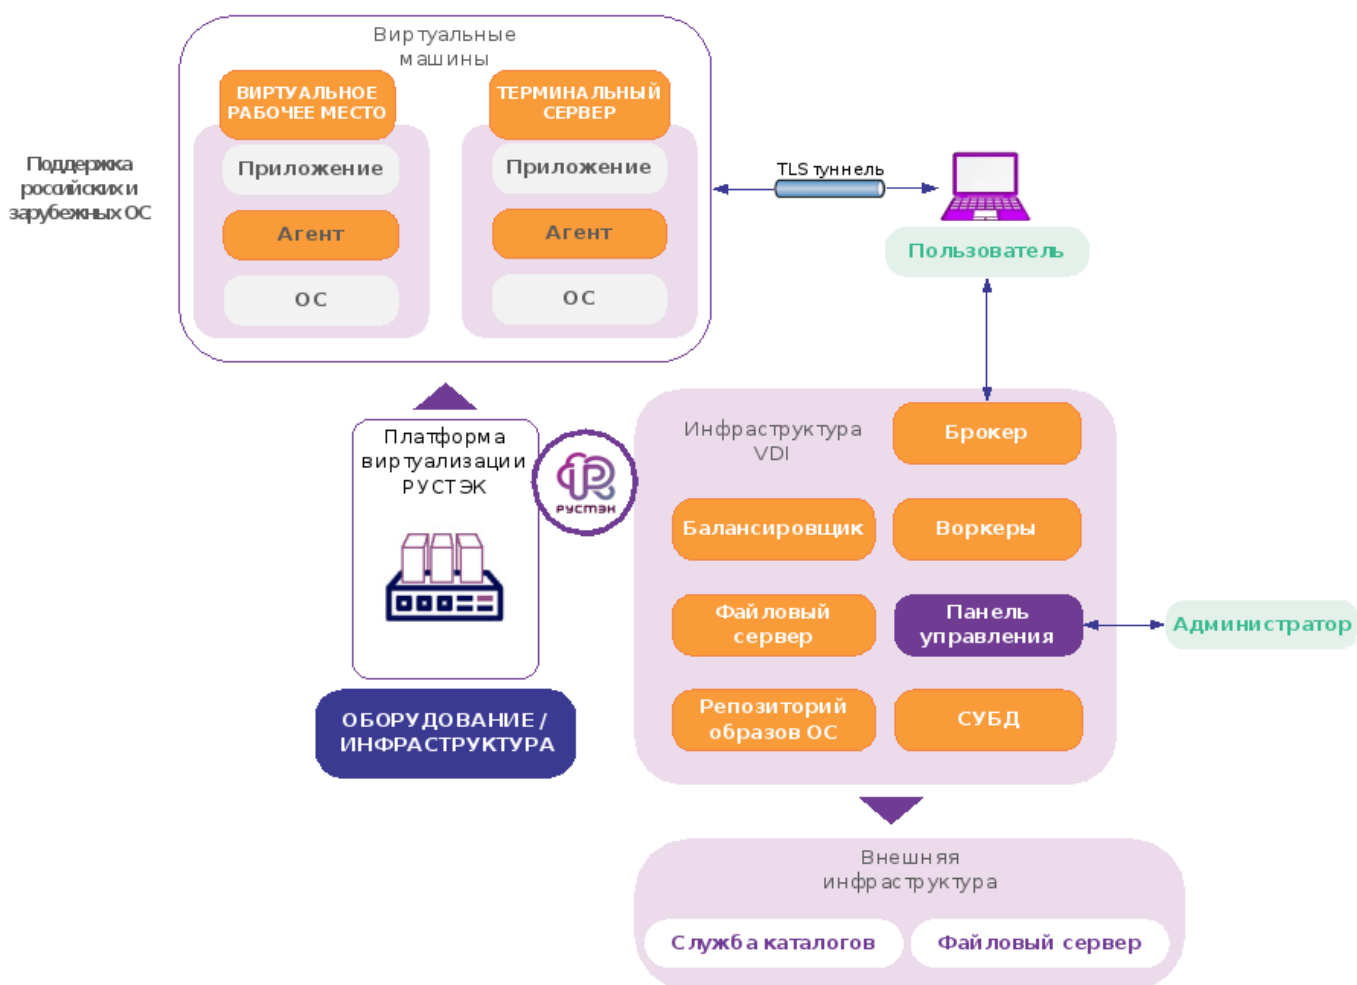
Виртуальные машины

ВИРТУАЛЬНОЕ РАБОЧЕЕ МЕСТО

Приложение

Агент

ОС

ТЕРМИНАЛЬНЫЙ СЕРВЕР

Приложение

Агент

ОС

Поддержка российских и зарубежных ОС

TLS туннель

Пользователь

Платформа виртуализации РУСТЭК

рустэк

ОБОРУДОВАНИЕ / ИНФРАСТРУКТУРА

Инфраструктура VDI

Брокер

Балансировщик

Воркеры

Файловый сервер

Панель управления

Администратор

Репозиторий образов ОС

СУБД

Внешняя инфраструктура

Служба каталогов

Файловый сервер